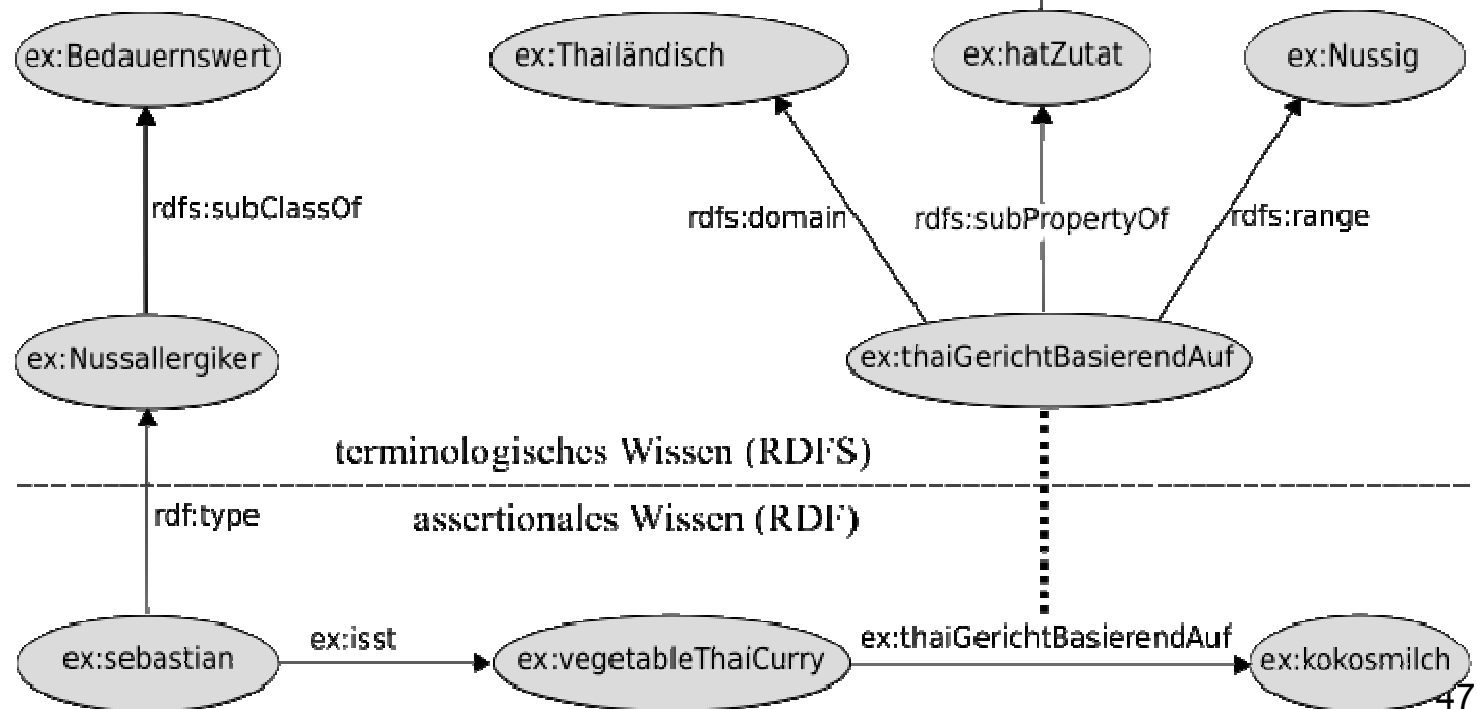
ex:Bedauernswert

ex:Thailändisch

ex:hatZutat

ex:Nussig

rdfs:subClassOf

rdfs:domain

rdfs:subPropertyOf

rdfs:range

ex:Nussallergiker

ex:thaiGerichtBasierendAuf

terminologisches Wissen (RDFS)

rdf:type

assertionales Wissen (RDF)

ex:sebastian

ex:isst

ex:vegetableThaiCurry

ex:thaiGerichtBasierendAuf

ex:kokosmilch

47